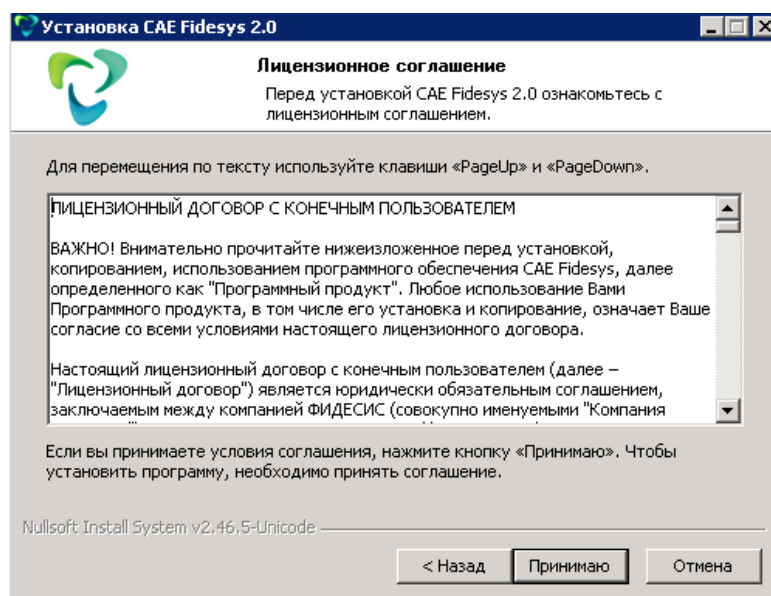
Установка CAE Fidesys 2.0

Лицензионное соглашение

Перед установкой CAE Fidesys 2.0 ознакомьтесь с лицензионным соглашением.

Для перемещения по тексту используйте клавиши «PageUp» и «PageDown».

ЛИЦЕНЗИОННЫЙ ДОГОВОР С КОНЕЧНЫМ ПОЛЬЗОВАТЕЛЕМ

ВАЖНО! Внимательно прочитайте нижеизложенное перед установкой, копированием, использованием программного обеспечения CAE Fidesys, далее определенного как "Программный продукт". Любое использование Вами Программного продукта, в том числе его установка и копирование, означает Ваше согласие со всеми условиями настоящего лицензионного договора.

Настоящий лицензионный договор с конечным пользователем (далее – "Лицензионный договор") является юридически обязательным соглашением, заключаемым между компанией ФИДЕСИС (совокупно именуемыми "Компания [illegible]

Если вы принимаете условия соглашения, нажмите кнопку «Принимаю». Чтобы установить программу, необходимо принять соглашение.

Nullsoft Install System v2.46.5-Unicode

< Назад

Принимаю

Отмена